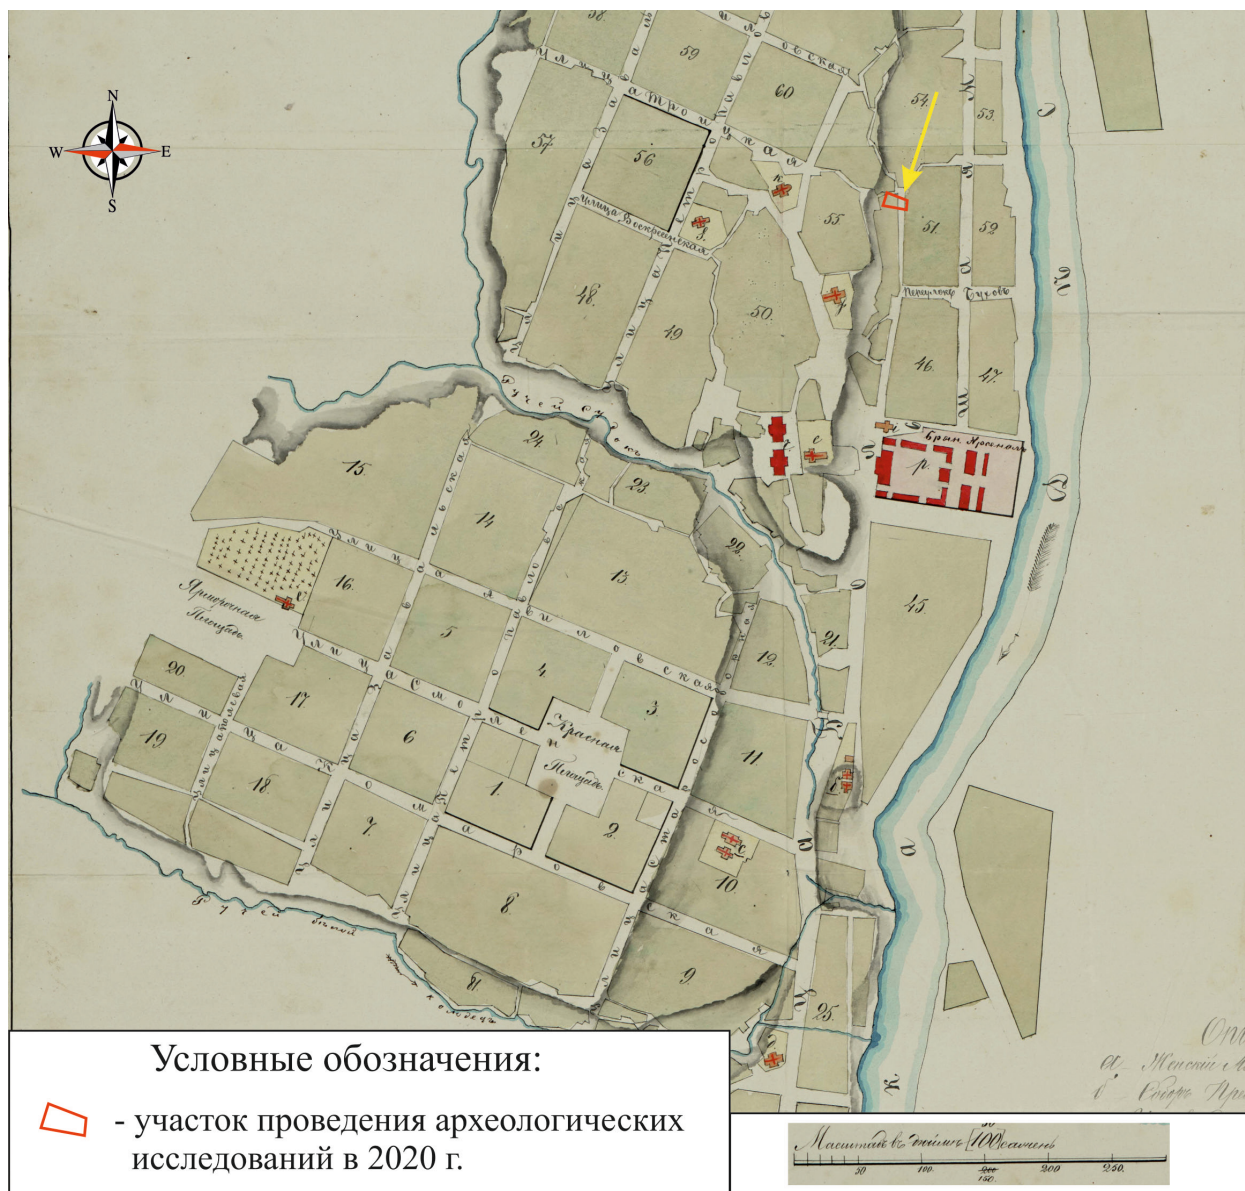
N
W
E
S

58
59
60
57
56
54
53
55
51
52
48
49
50
46
47
45
15
24
23
14
13
22
16
5
4
21
12
20
17
3
19
6
11
18
1
2
7
10
8
9
25

Улица Троицкая
Улица Воскресенская
Переулок Тучков
Ручей Сороть
Улица Смоленская
Улица Никольская
Красная Площадь
Ярмарочная Площадь
Ручей
Кремль
бывш. Арсенал
р
Р. Днепр
а

Условные обозначения:

- участок проведения археологических исследований в 2020 г.

Масштаб в 1 дюйме [100] сажень
50 100 150 200 250

а. Женский м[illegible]
б. Собор Пр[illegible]